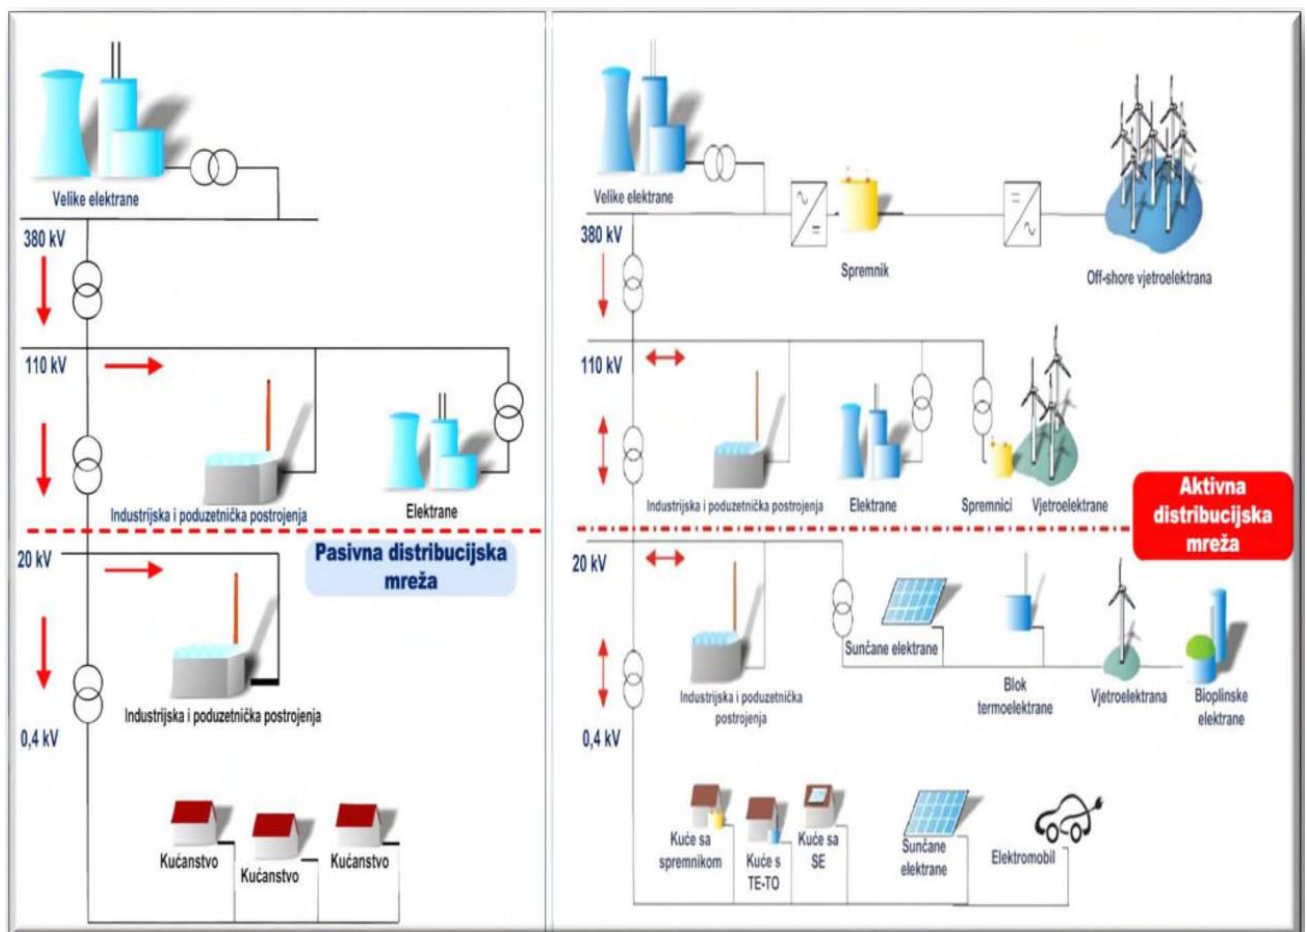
Velike elektrane

380 kV

110 kV

Industrijska i poduzetnička postrojenja

Elektrane

20 kV

Pasivna distribucijska mreža

Industrijska i poduzetnička postrojenja

0,4 kV

Kućanstvo

Kućanstvo

Kućanstvo

Velike elektrane

380 kV

Spremnik

Off-shore vjetroelektrana

110 kV

Industrijska i poduzetnička postrojenja

Elektrane

Spremnici

Vjetroelektrane

Aktivna distribucijska mreža

20 kV

Sunčane elektrane

Industrijska i poduzetnička postrojenja

Blok termoelektrane

Vjetroelektrana

Bioplinske elektrane

0,4 kV

Kuće sa spremnikom

Kuće s TE-TO

Kuće sa SE

Sunčane elektrane

Elektromobil